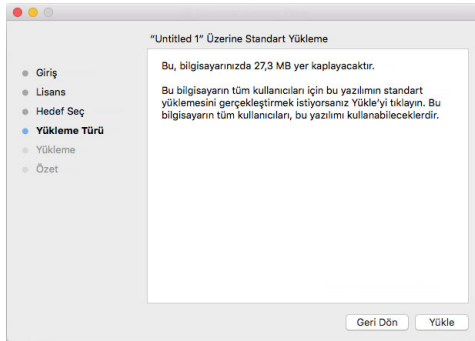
"Untitled 1" Üzerine Standart Yükleme

Giriş
Lisans
Hedef Seç
Yükleme Türü
Yükleme
Özet

Bu, bilgisayarınızda 27,3 MB yer kaplayacaktır.

Bu bilgisayarın tüm kullanıcıları için bu yazılımın standart yüklemesini gerçekleştirmek istiyorsanız Yükle'yi tıklayın. Bu bilgisayarın tüm kullanıcıları, bu yazılımı kullanabileceklerdir.

Geri Dön
Yükle